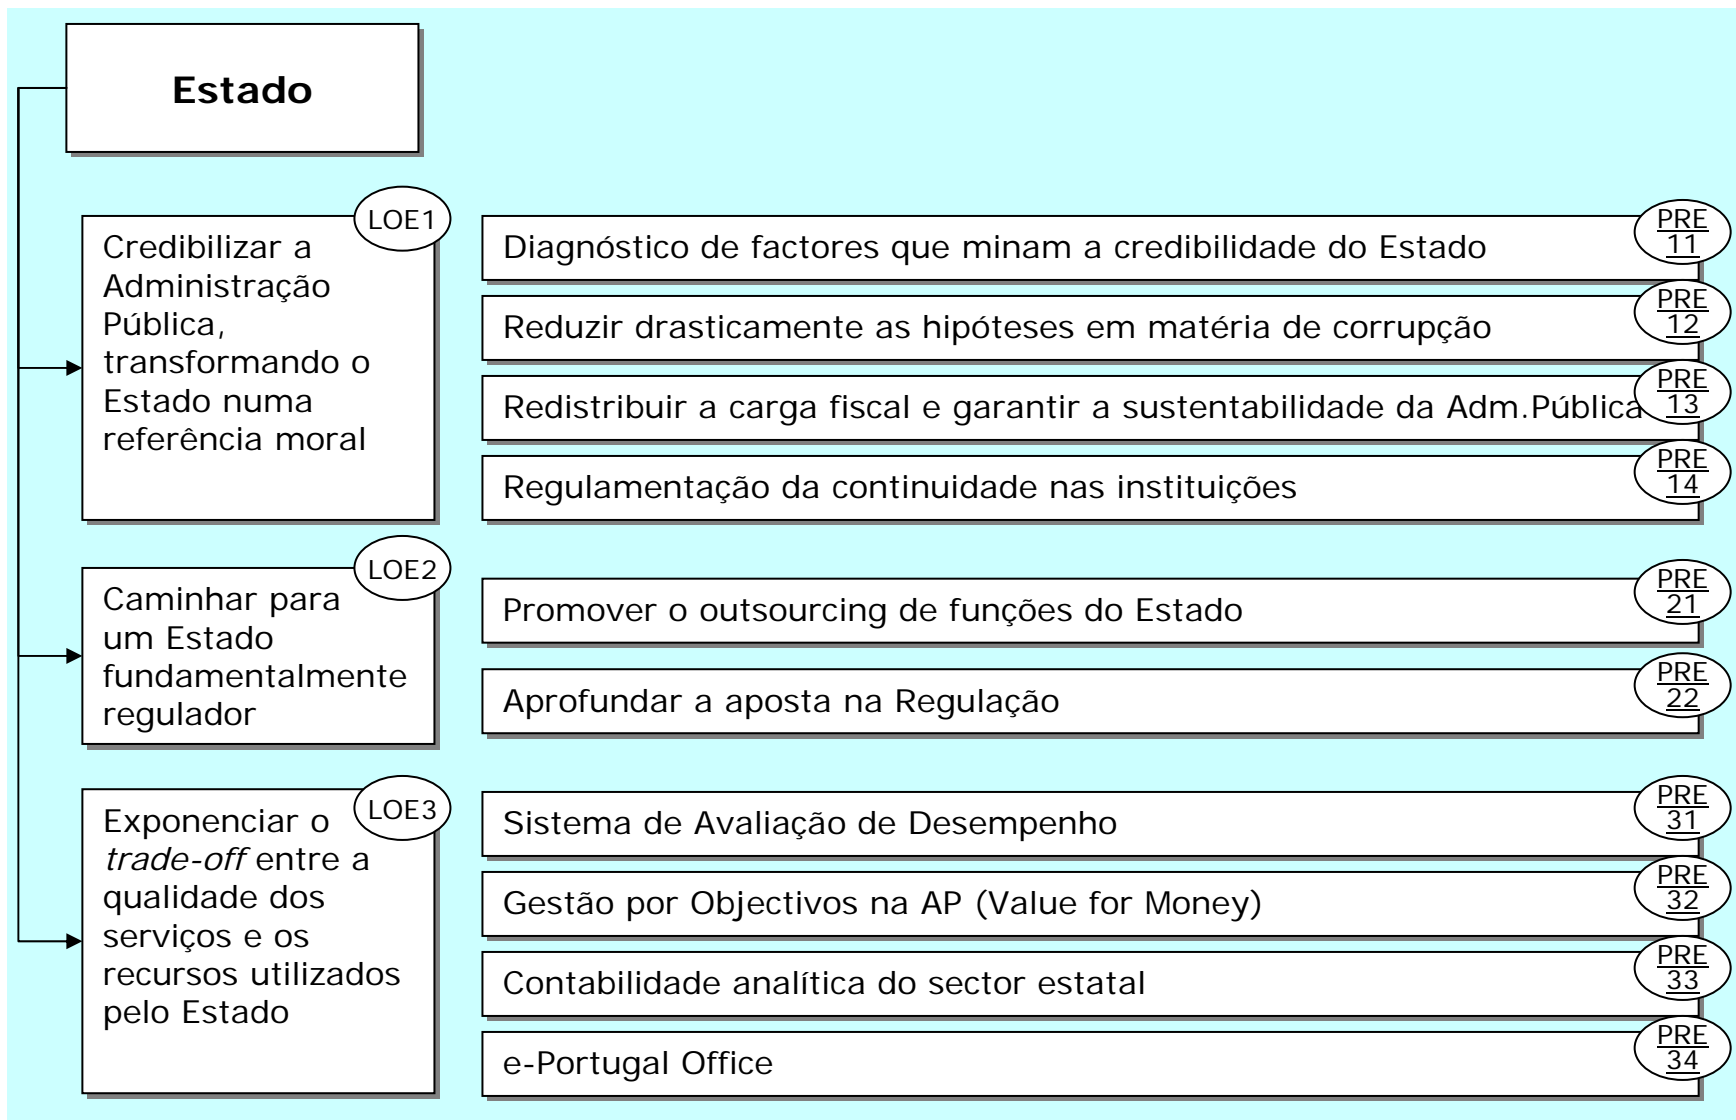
Estado

LOE1
Credibilizar a Administração Pública, transformando o Estado numa referência moral

PRE 11
Diagnóstico de factores que minam a credibilidade do Estado

PRE 12
Reduzir drasticamente as hipóteses em matéria de corrupção

PRE 13
Redistribuir a carga fiscal e garantir a sustentabilidade da Adm.Pública

PRE 14
Regulamentação da continuidade nas instituições

LOE2
Caminhar para um Estado fundamentalmente regulador

PRE 21
Promover o outsourcing de funções do Estado

PRE 22
Aprofundar a aposta na Regulação

LOE3
Exponenciar o *trade-off* entre a qualidade dos serviços e os recursos utilizados pelo Estado

PRE 31
Sistema de Avaliação de Desempenho

PRE 32
Gestão por Objectivos na AP (Value for Money)

PRE 33
Contabilidade analítica do sector estatal

PRE 34
e-Portugal Office